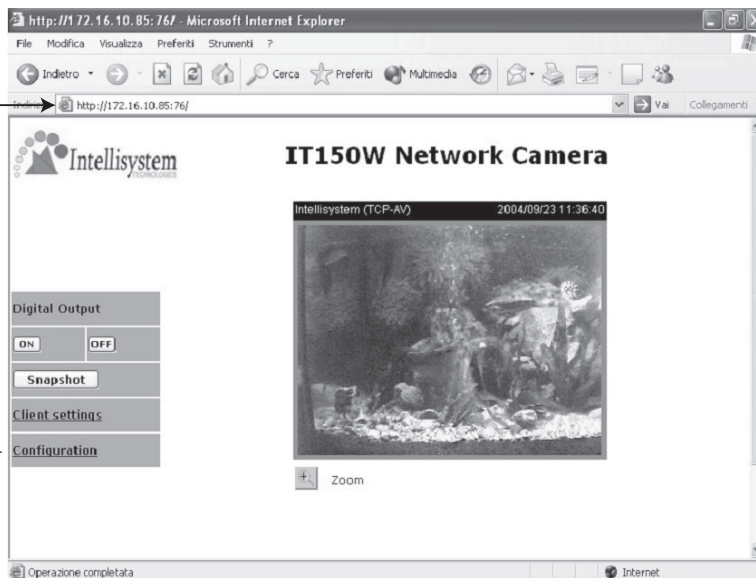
http://172.16.10.85:76/ - Microsoft Internet Explorer

File Modifica Visualizza Preferiti Strumenti ?

Indietro Cerca Preferiti Multimedia

Indirizzo http://172.16.10.85:76/ Vai Collegamenti

Intellisystem TECHNOLOGIES

IT150W Network Camera

Intellisystem (TCP-AV) 2004/09/23 11:36:40

Digital Output

ON OFF

Snapshot

Client settings

Configuration

Zoom

Operazione completata

Internet